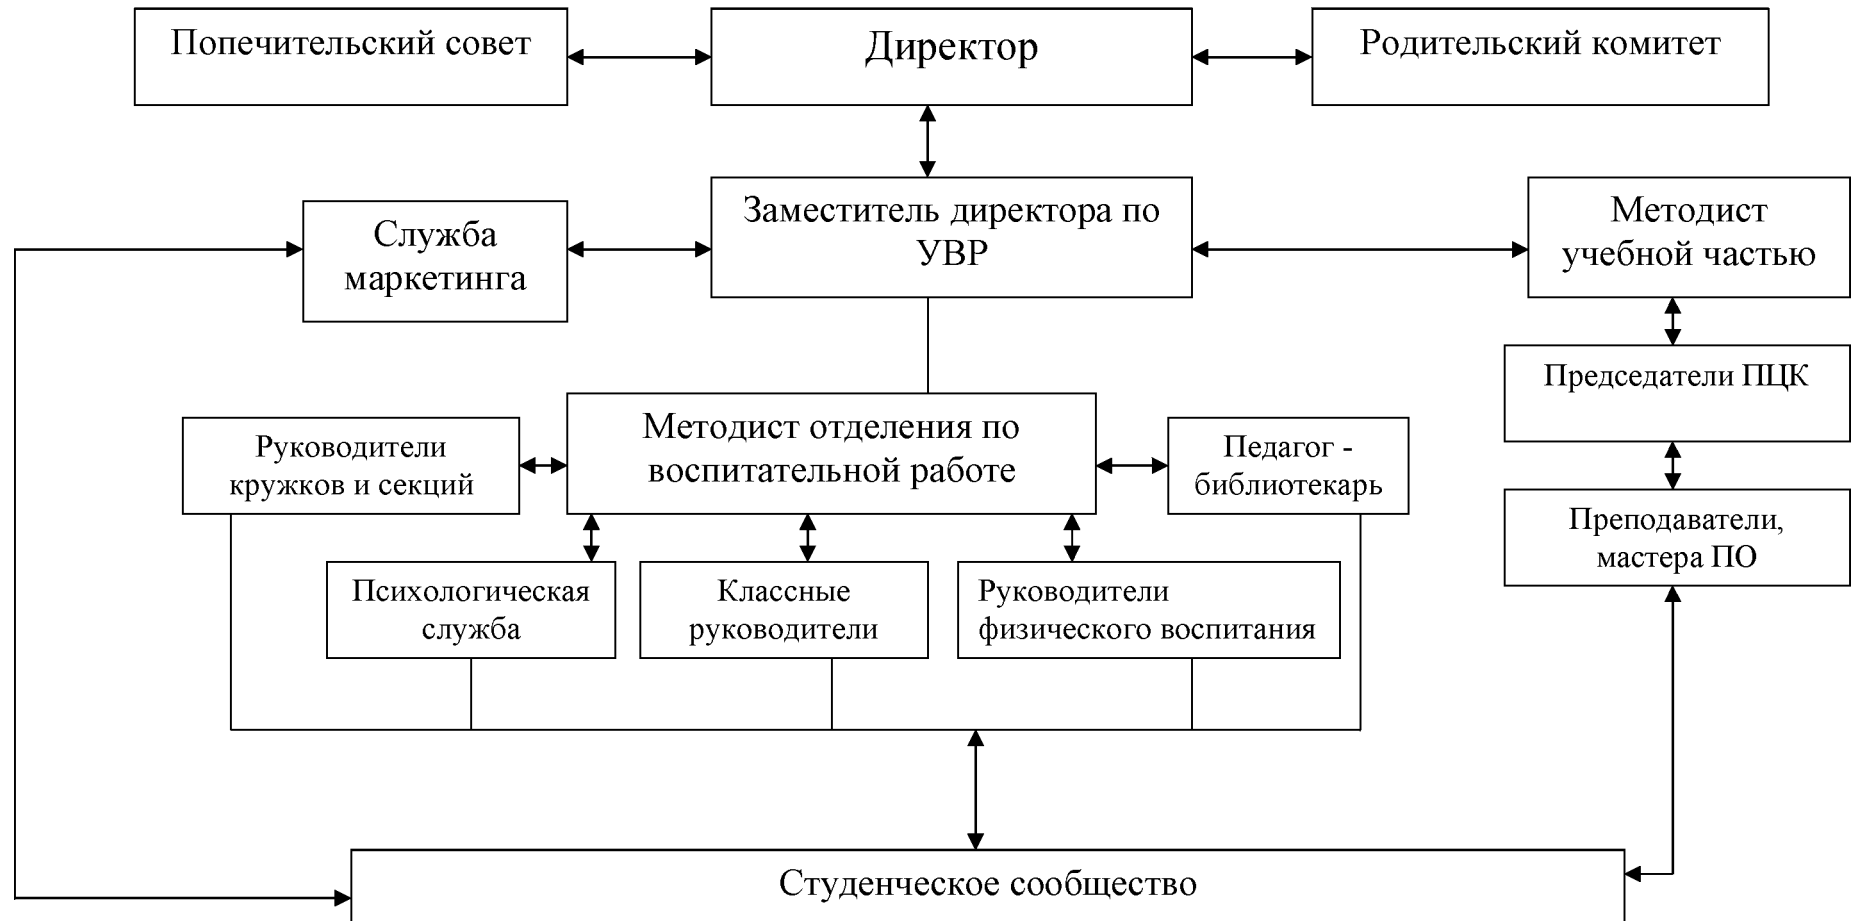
Попечительский совет

Директор

Родительский комитет

Служба маркетинга

Заместитель директора по УВР

Методист учебной частью

Председатели ПЦК

Руководители кружков и секций

Методист отделения по воспитательной работе

Педагог - библиотекарь

Преподаватели, мастера ПО

Психологическая служба

Классные руководители

Руководители физического воспитания

Студенческое сообщество